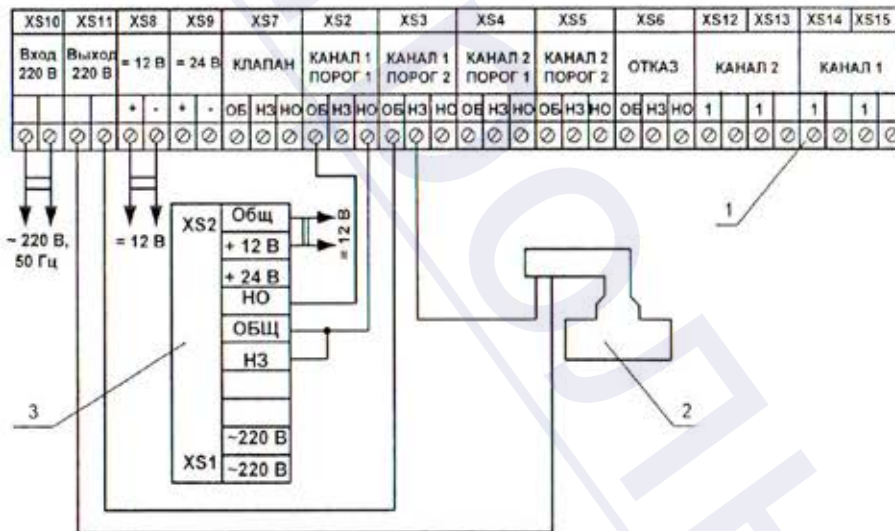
| XS10 | XS11 | XS8 | XS9 | XS7 | XS2 | XS3 | XS4 | XS5 | XS6 | XS12 | XS13 | XS14 | XS15 |
|---|---|---|---|---|---|---|---|---|---|---|---|---|---|
| Вход 220 В | Выход 220 В | = 12 В | = 24 В | КЛАПАН | КАНАЛ 1 ПОРОГ 1 | КАНАЛ 1 ПОРОГ 2 | КАНАЛ 2 ПОРОГ 1 | КАНАЛ 2 ПОРОГ 2 | ОТКАЗ | КАНАЛ 2 | | КАНАЛ 1 | |
| | | + - | + - | ОБ НЗ НО | ОБ НЗ НО | ОБ НЗ НО | ОБ НЗ НО | ОБ НЗ НО | ОБ НЗ НО | 1 | 1 | 1 | 1 |

~ 220 В, 50 Гц

= 12 В

XS2

Общ

+ 12 В

+ 24 В

НО

ОБЩ

НЗ

~220 В

XS1

~220 В

= 12 В

1

2

3